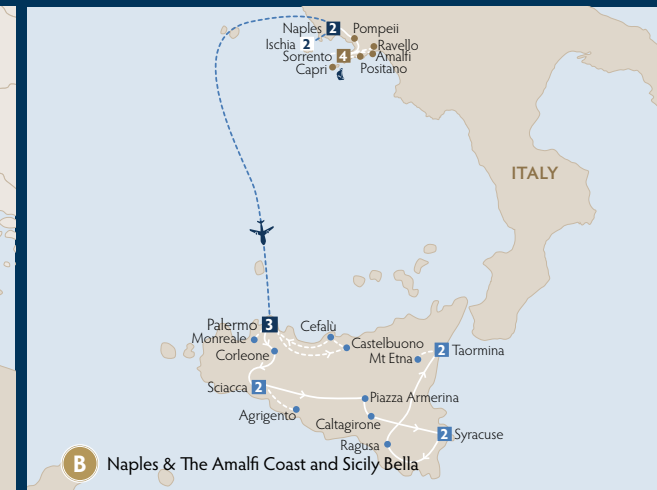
Naples 2
Pompeii
Ischia 2
Ravello
Sorrento 4
Amalfi
Capri
Positano

ITALY

Palermo 3
Cefalù
Monreale
Castelbuono
Corleone
Mt Etna
2 Taormina
Sciacca 2
Piazza Armerina
Agrigento
Caltagirone
2 Syracuse
Ragusa

B Naples & The Amalfi Coast and Sicily Bella